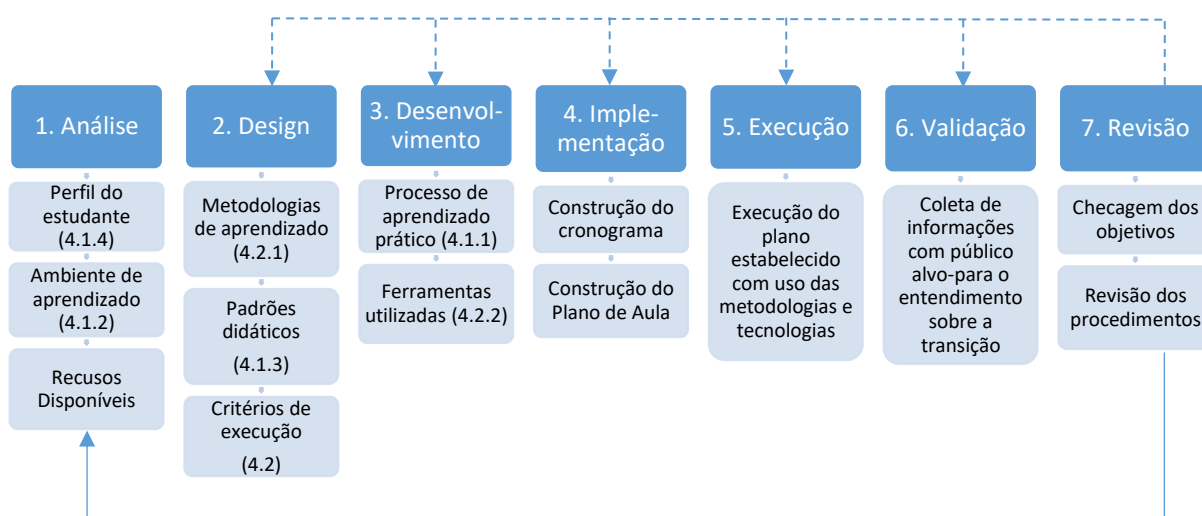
1. Análise

Perfil do estudante (4.1.4)

Ambiente de aprendizado (4.1.2)

Recusos Disponíveis

2. Design

Metodologias de aprendizado (4.2.1)

Padrões didáticos (4.1.3)

Critérios de execução (4.2)

3. Desenvolvimento

Processo de aprendizado prático (4.1.1)

Ferramentas utilizadas (4.2.2)

4. Implementação

Construção do cronograma

Construção do Plano de Aula

5. Execução

Execução do plano estabelecido com uso das metodologias e tecnologias

6. Validação

Coleta de informações com público alvo-para o entendimento sobre a transição

7. Revisão

Checagem dos objetivos

Revisão dos procedimentos